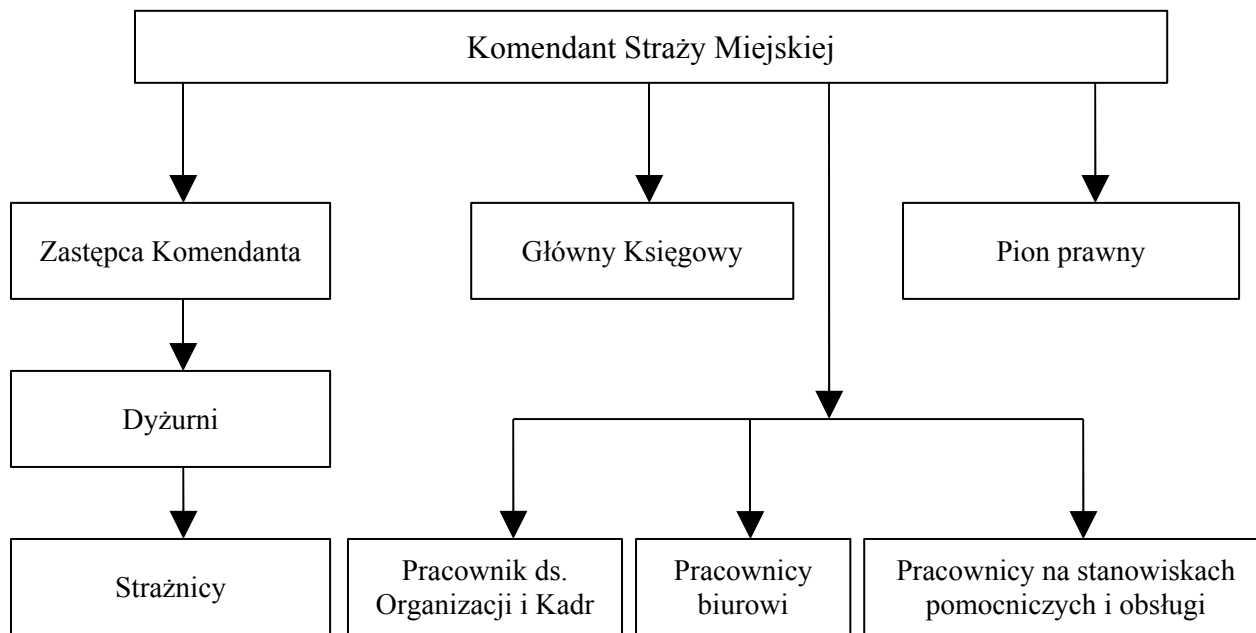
Komendant Straży Miejskiej

Zastępca Komendanta

Główny Księgowy

Pion prawny

Dyżurni

Strażnicy

Pracownik ds. Organizacji i Kadr

Pracownicy biurowi

Pracownicy na stanowiskach pomocniczych i obsługi